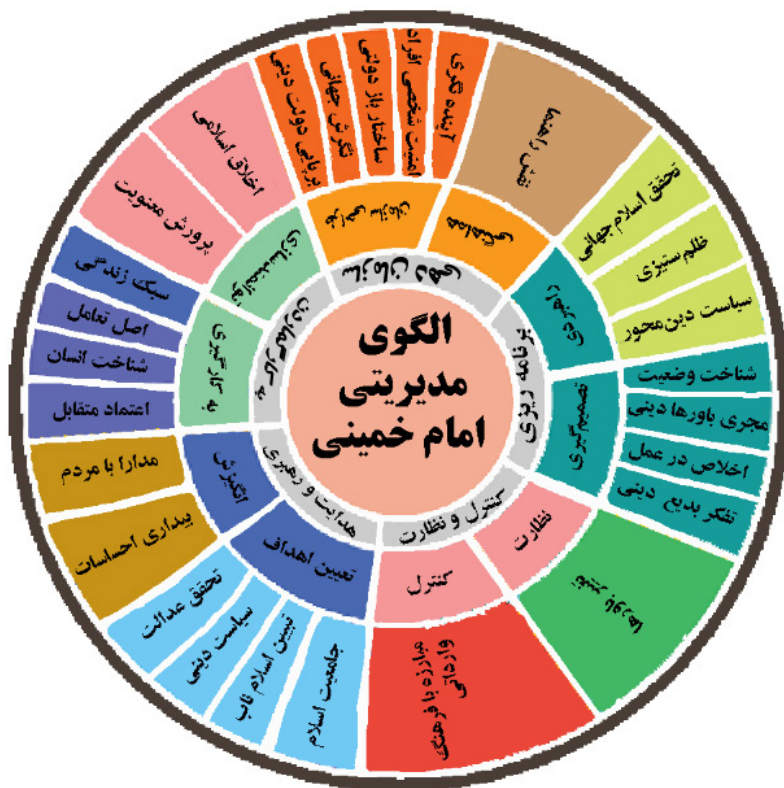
الگوی مدیریتی امام خمینی

برنامه ریزی
راهبردی
تصمیم گیری
تحقق اسلام جهانی
ظلم ستیزی
سیاست دین محور
شناخت وضعیت
مجری باورها دینی
اخلاص در عمل
تفکر بدیع دینی

کنترل و نظارت
نظارت
کنترل
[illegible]
مبارزه با فرهنگ وارداتی

هدایت و رهبری
تعیین اهداف
انگیزش
تحقق عدالت
سیاست دینی
تبیین اسلام ناب
جامعیت اسلام
مدارا با مردم
بیداری احساسات

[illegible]
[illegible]
سبک زندگی
اصل تعامل
شناخت انسان
اعتماد متقابل
اخلاق اسلامی
پرورش معنویت

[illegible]
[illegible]
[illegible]
آینده نگری
امنیت شخصی افراد
ساختار باز دولتی
نگرش جهانی
برپایی دولت دینی
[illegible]